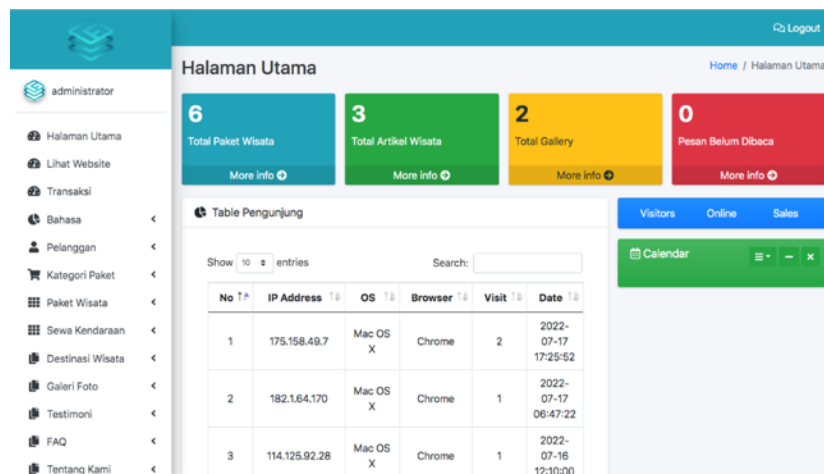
Logout

administrator

Halaman Utama
Lihat Website
Transaksi
Bahasa
Pelanggan
Kategori Paket
Paket Wisata
Sewa Kendaraan
Destinasi Wisata
Galeri Foto
Testimoni
FAQ
Tentang Kami

Halaman Utama

Home / Halaman Utama

6
Total Paket Wisata
More info

3
Total Artikel Wisata
More info

2
Total Gallery
More info

0
Pesan Belum Dibaca
More info

Table Pengunjung

Show 10 entries

Search:

| No | IP Address | OS | Browser | Visit | Date |
|---|---|---|---|---|---|
| 1 | 175.158.49.7 | Mac OS X | Chrome | 2 | 2022-07-17 17:25:52 |
| 2 | 182.1.64.170 | Mac OS X | Chrome | 1 | 2022-07-17 06:47:22 |
| 3 | 114.125.92.28 | Mac OS X | Chrome | 1 | 2022-07-16 12:10:00 |

Visitors Online Sales

Calendar